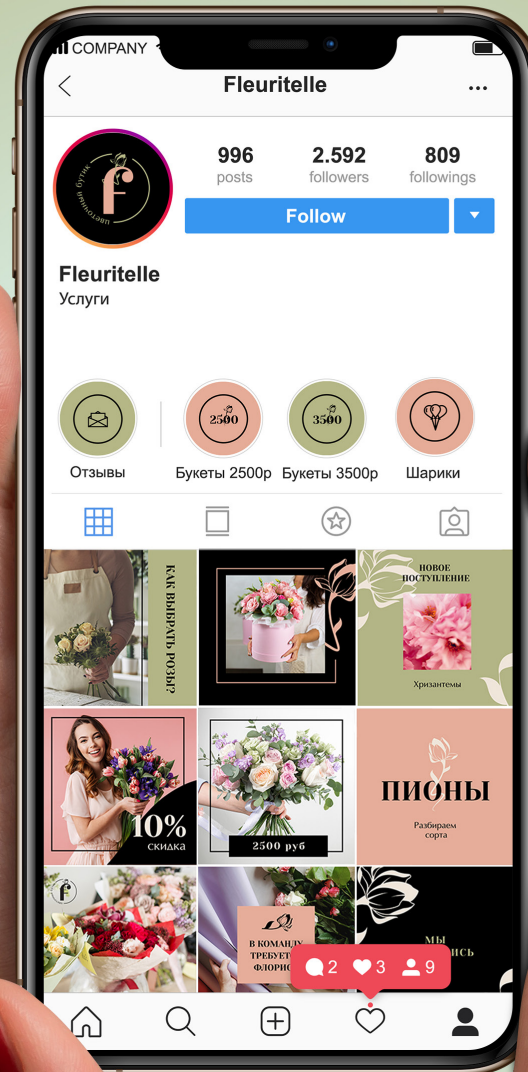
COMPANY

Fleuritelle

цветочный бутик f

996 posts

2.592 followers

809 followings

Follow

Fleuritelle
Услуги

2500

3500

Отзывы

Букеты 2500р

Букеты 3500р

Шарики

КАК ВЫБРАТЬ РОЗУ?

НОВОЕ ПОСТУПЛЕНИЕ

Хризантемы

10% скидка

2500 руб

ПИОНЫ

Разбираем сорта

f

В КОМАНДУ ТРЕБУЕТ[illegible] ФЛОРИС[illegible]

МЫ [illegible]ИСЬ

2

3

9